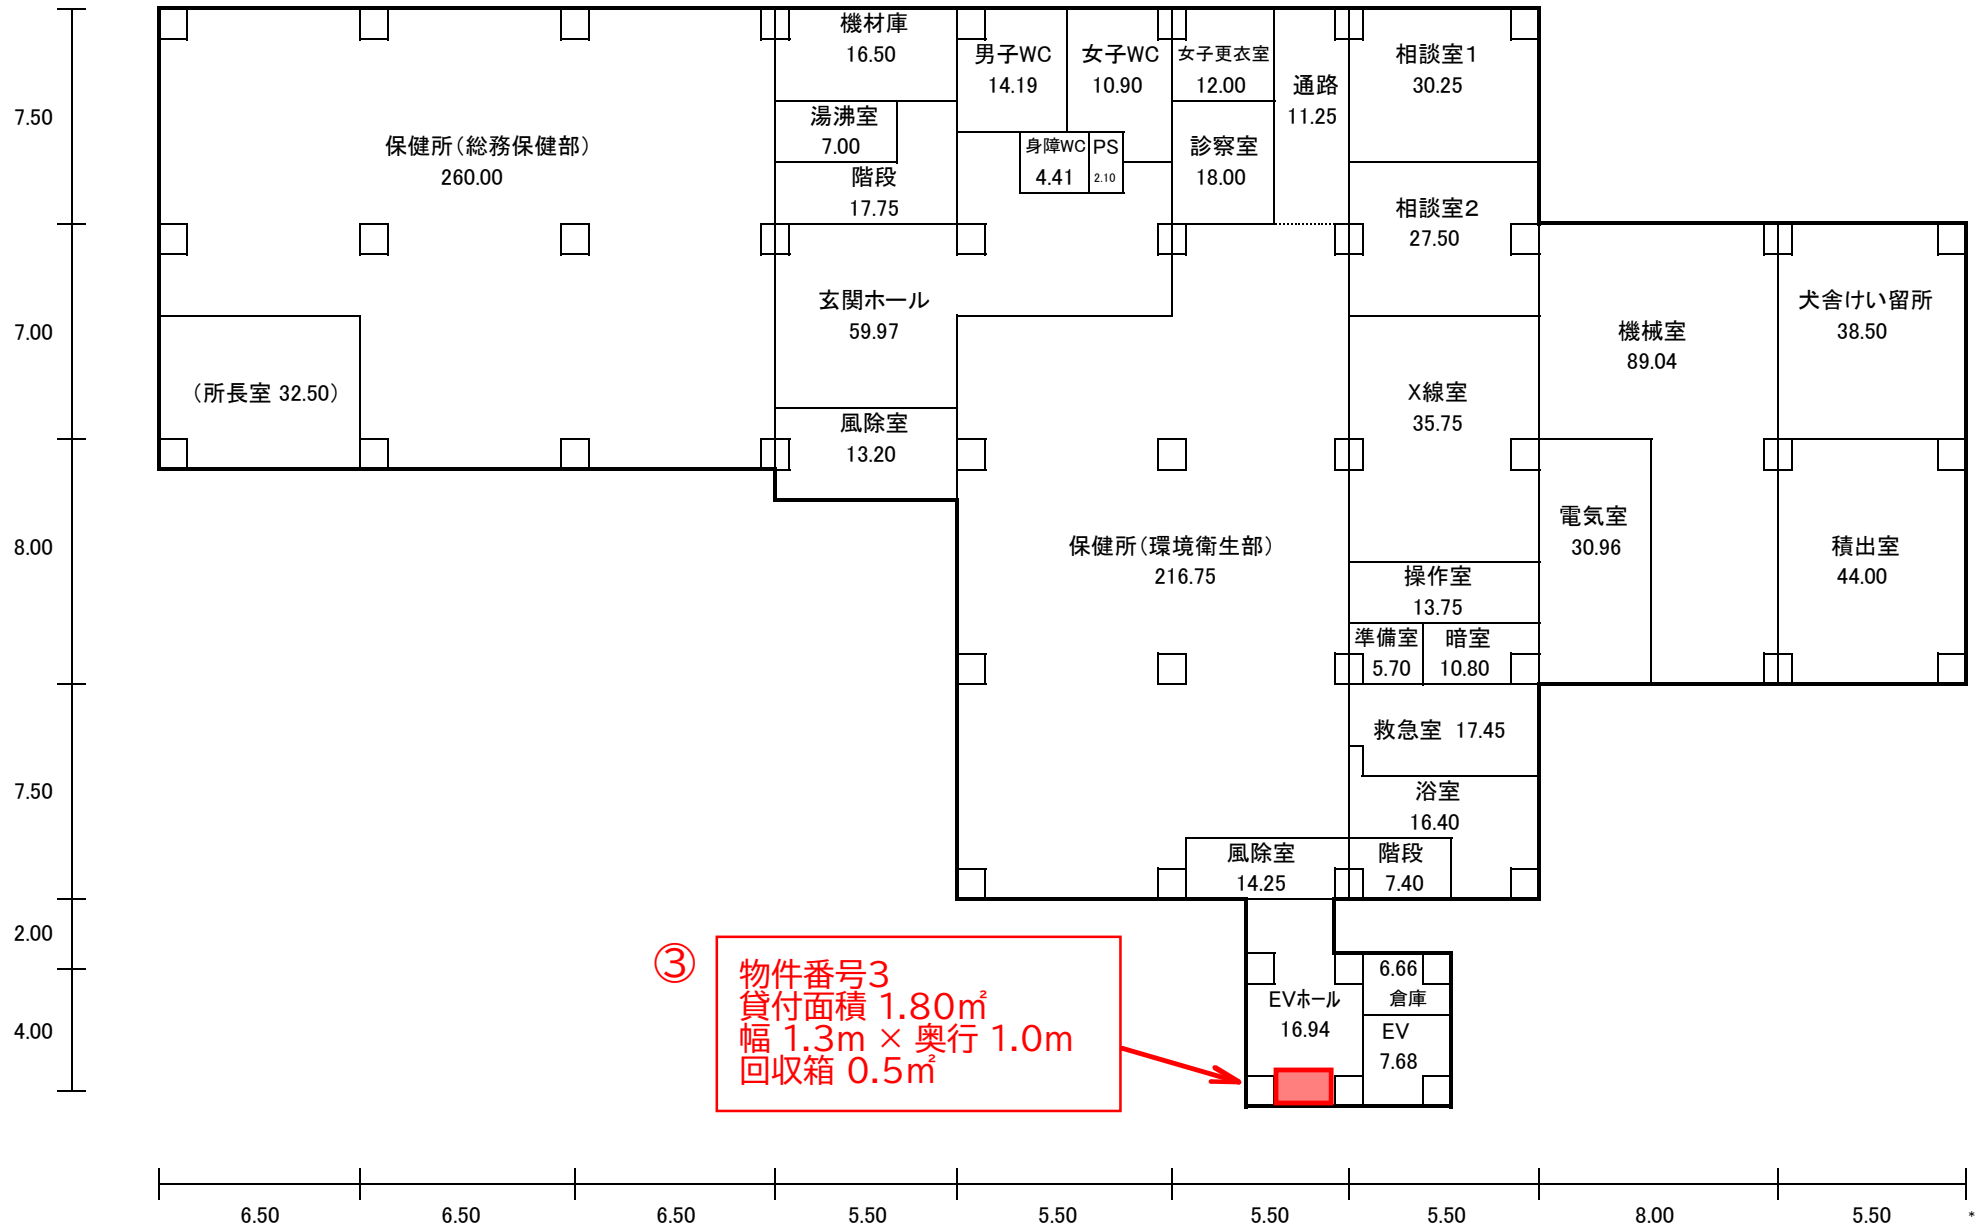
7.50
7.00
8.00
7.50
2.00
4.00

保健所（総務保健部）
260.00

（所長室 32.50）

機材庫
16.50

湯沸室
7.00

階段
17.75

男子WC
14.19

女子WC
10.90

女子更衣室
12.00

身障WC
4.41

PS
2.10

診察室
18.00

通路
11.25

相談室1
30.25

相談室2
27.50

玄関ホール
59.97

風除室
13.20

保健所（環境衛生部）
216.75

X線室
35.75

操作室
13.75

準備室
5.70

暗室
10.80

救急室 17.45

浴室
16.40

風除室
14.25

階段
7.40

機械室
89.04

犬舎けい留所
38.50

電気室
30.96

積出室
44.00

③

物件番号3
貸付面積 1.80㎡
幅 1.3m × 奥行 1.0m
回収箱 0.5㎡

EVホール
16.94

6.66
倉庫

EV
7.68

6.50
6.50
6.50
5.50
5.50
5.50
5.50
8.00
5.50